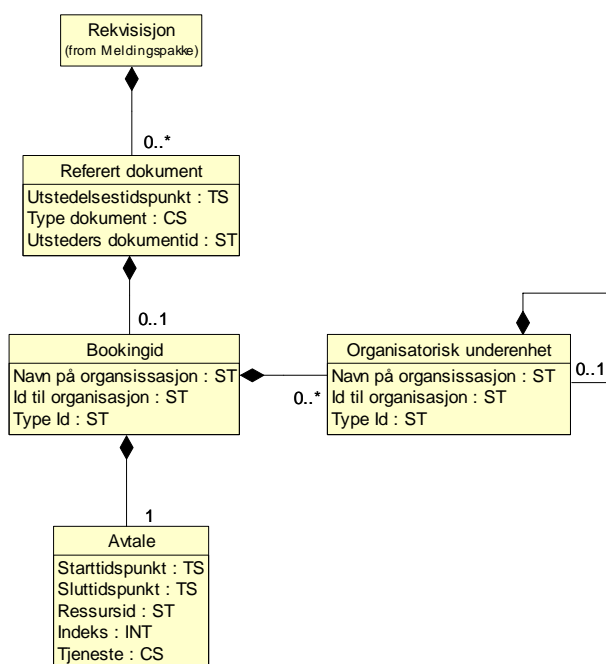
Rekvisisjon
(from Meldingspakke)

0..*

Referert dokument
Utstedelsestidspunkt : TS
Type dokument : CS
Utsteders dokumentid : ST

0..1

Bookingid
Navn på organsissasjon : ST
Id til organisasjon : ST
Type Id : ST

0..*

Organisatorisk underenhet
Navn på organsissasjon : ST
Id til organisasjon : ST
Type Id : ST

0..1

1

Avtale
Starttidspunkt : TS
Sluttidspunkt : TS
Ressursid : ST
Indeks : INT
Tjeneste : CS